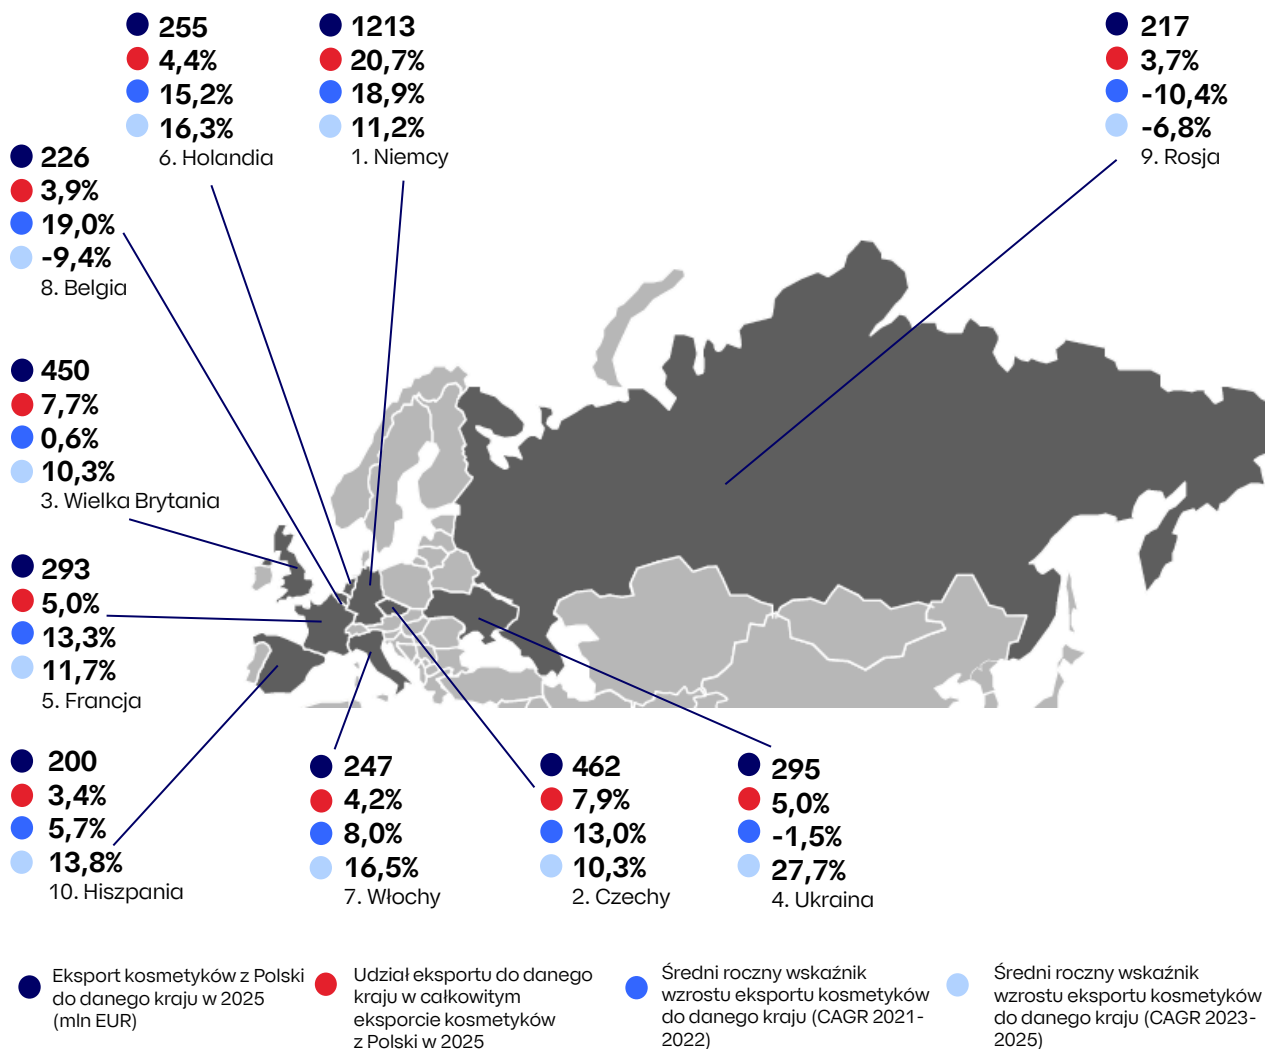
255
4,4%
15,2%
16,3%
6. Holandia

1213
20,7%
18,9%
11,2%
1. Niemcy

217
3,7%
-10,4%
-6,8%
9. Rosja

226
3,9%
19,0%
-9,4%
8. Belgia

450
7,7%
0,6%
10,3%
3. Wielka Brytania

293
5,0%
13,3%
11,7%
5. Francja

200
3,4%
5,7%
13,8%
10. Hiszpania

247
4,2%
8,0%
16,5%
7. Włochy

462
7,9%
13,0%
10,3%
2. Czechy

295
5,0%
-1,5%
27,7%
4. Ukraina

Eksport kosmetyków z Polski do danego kraju w 2025 (mln EUR)

Udział eksportu do danego kraju w całkowitym eksporcie kosmetyków z Polski w 2025

Średni roczny wskaźnik wzrostu eksportu kosmetyków do danego kraju (CAGR 2021-2022)

Średni roczny wskaźnik wzrostu eksportu kosmetyków do danego kraju (CAGR 2023-2025)